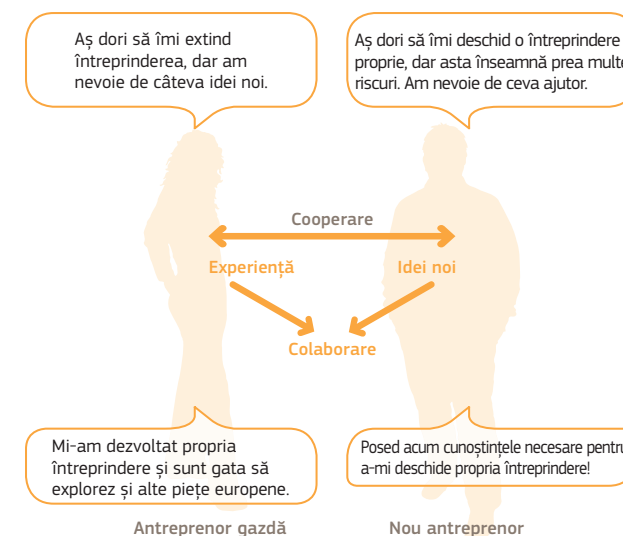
Aș dori să îmi extind întreprinderea, dar am nevoie de câteva idei noi.

Aș dori să îmi deschid o întreprindere proprie, dar asta înseamnă prea multe riscuri. Am nevoie de ceva ajutor.

Cooperare

Experiență

Idei noi

Colaborare

Mi-am dezvoltat propria întreprindere și sunt gata să explorez și alte piețe europene.

Posed acum cunoștințele necesare pentru a-mi deschide propria întreprindere!

Antreprenor gazdă

Nou antreprenor